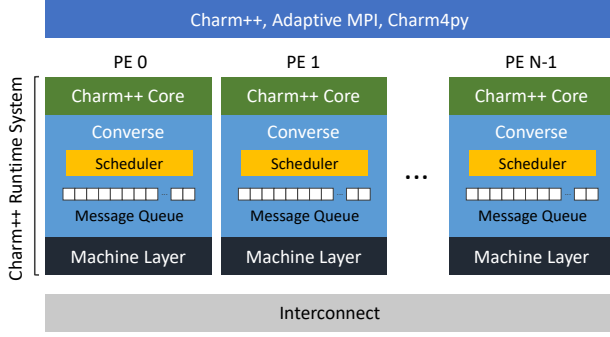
Charm++, Adaptive MPI, Charm4py

Charm++ Runtime System

PE 0

Charm++ Core

Converse

Scheduler

Message Queue

Machine Layer

PE 1

Charm++ Core

Converse

Scheduler

Message Queue

Machine Layer

...

PE N-1

Charm++ Core

Converse

Scheduler

Message Queue

Machine Layer

Interconnect